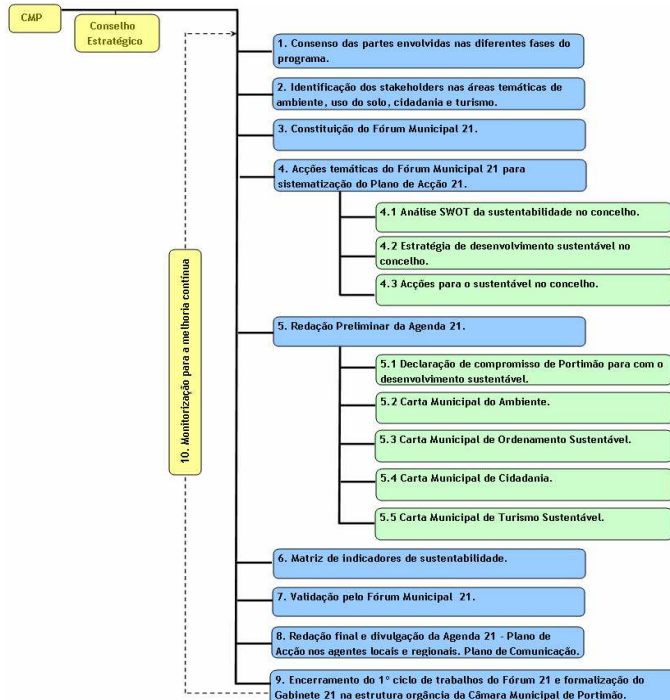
CMP

Conselho Estratégico

1. Consenso das partes envolvidas nas diferentes fases do programa.

2. Identificação dos stakeholders nas áreas temáticas de ambiente, uso do solo, cidadania e turismo.

3. Constituição do Fórum Municipal 21.

4. Acções temáticas do Fórum Municipal 21 para sistematização do Plano de Acção 21.

4.1 Análise SWOT da sustentabilidade no concelho.

4.2 Estratégia de desenvolvimento sustentável no concelho.

4.3 Acções para o sustentável no concelho.

5. Redação Preliminar da Agenda 21.

5.1 Declaração de compromisso de Portimão para com o desenvolvimento sustentável.

5.2 Carta Municipal do Ambiente.

5.3 Carta Municipal de Ordenamento Sustentável.

5.4 Carta Municipal de Cidadania.

5.5 Carta Municipal de Turismo Sustentável.

6. Matriz de indicadores de sustentabilidade.

7. Validação pelo Fórum Municipal 21.

8. Redação final e divulgação da Agenda 21 - Plano de Acção nos agentes locais e regionais. Plano de Comunicação.

9. Encerramento do 1º ciclo de trabalhos do Fórum 21 e formalização do Gabinete 21 na estrutura orgânica da Câmara Municipal de Portimão.

10. Monitorização para a melhoria contínua